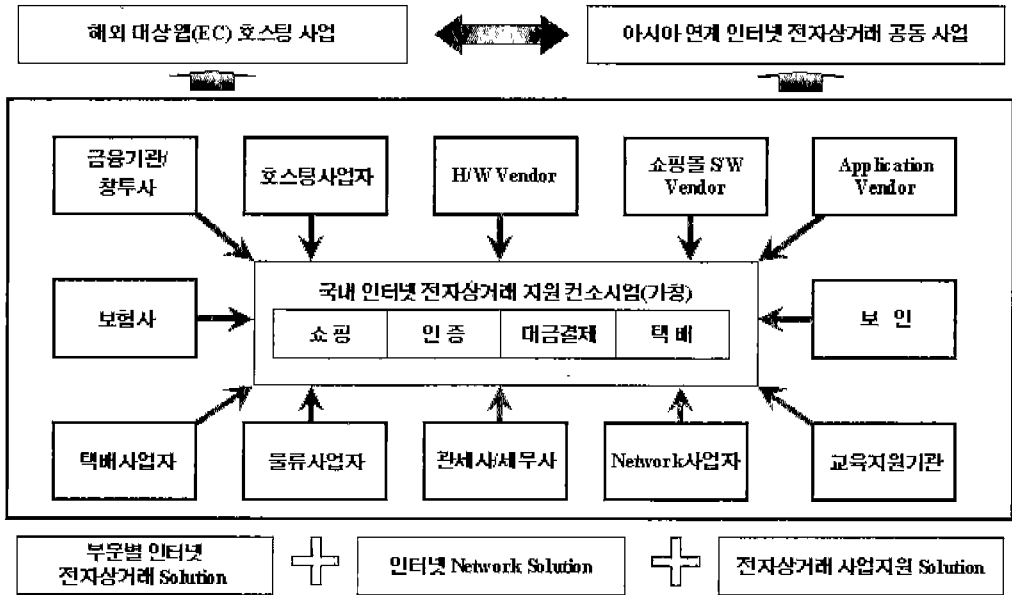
해외 대상웹(EC) 호스팅 사업

아시아 연계 인터넷 전자상거래 공동 사업

금융기관/
창투사

호스팅사업자

H/W Vendor

쇼핑몰 S/W Vendor

Application Vendor

국내 인터넷 전자상거래 지원 컨소시엄(가칭)

| 쇼 핑 | 인 증 | 대금결제 | 택 배 |
|---|---|---|---|

보험사

보 안

택배사업자

물류사업자

관세사/세무사

Network사업자

교육지원기관

부문별 인터넷
전자상거래 Solution

인터넷 Network Solution

전자상거래 사업지원 Solution